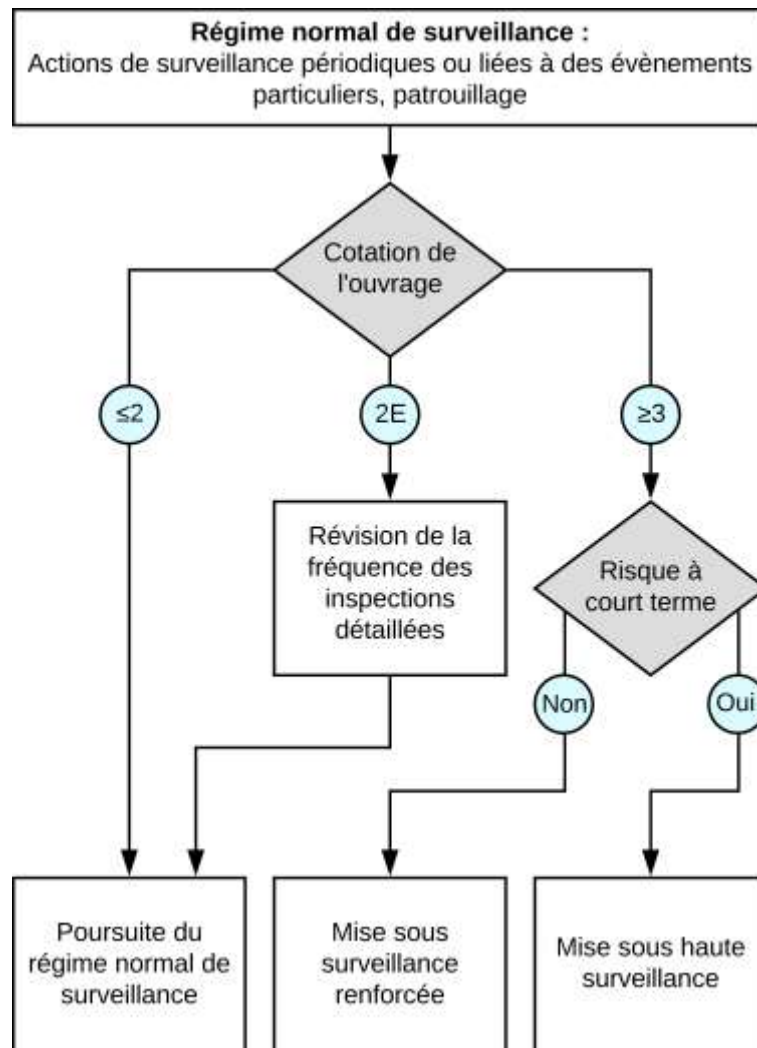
**Régime normal de surveillance :**
Actions de surveillance périodiques ou liées à des évènements particuliers, patrouillage

Cotation de l'ouvrage

≤2

2E

≥3

Révision de la fréquence des inspections détaillées

Risque à court terme

Non

Oui

Poursuite du régime normal de surveillance

Mise sous surveillance renforcée

Mise sous haute surveillance